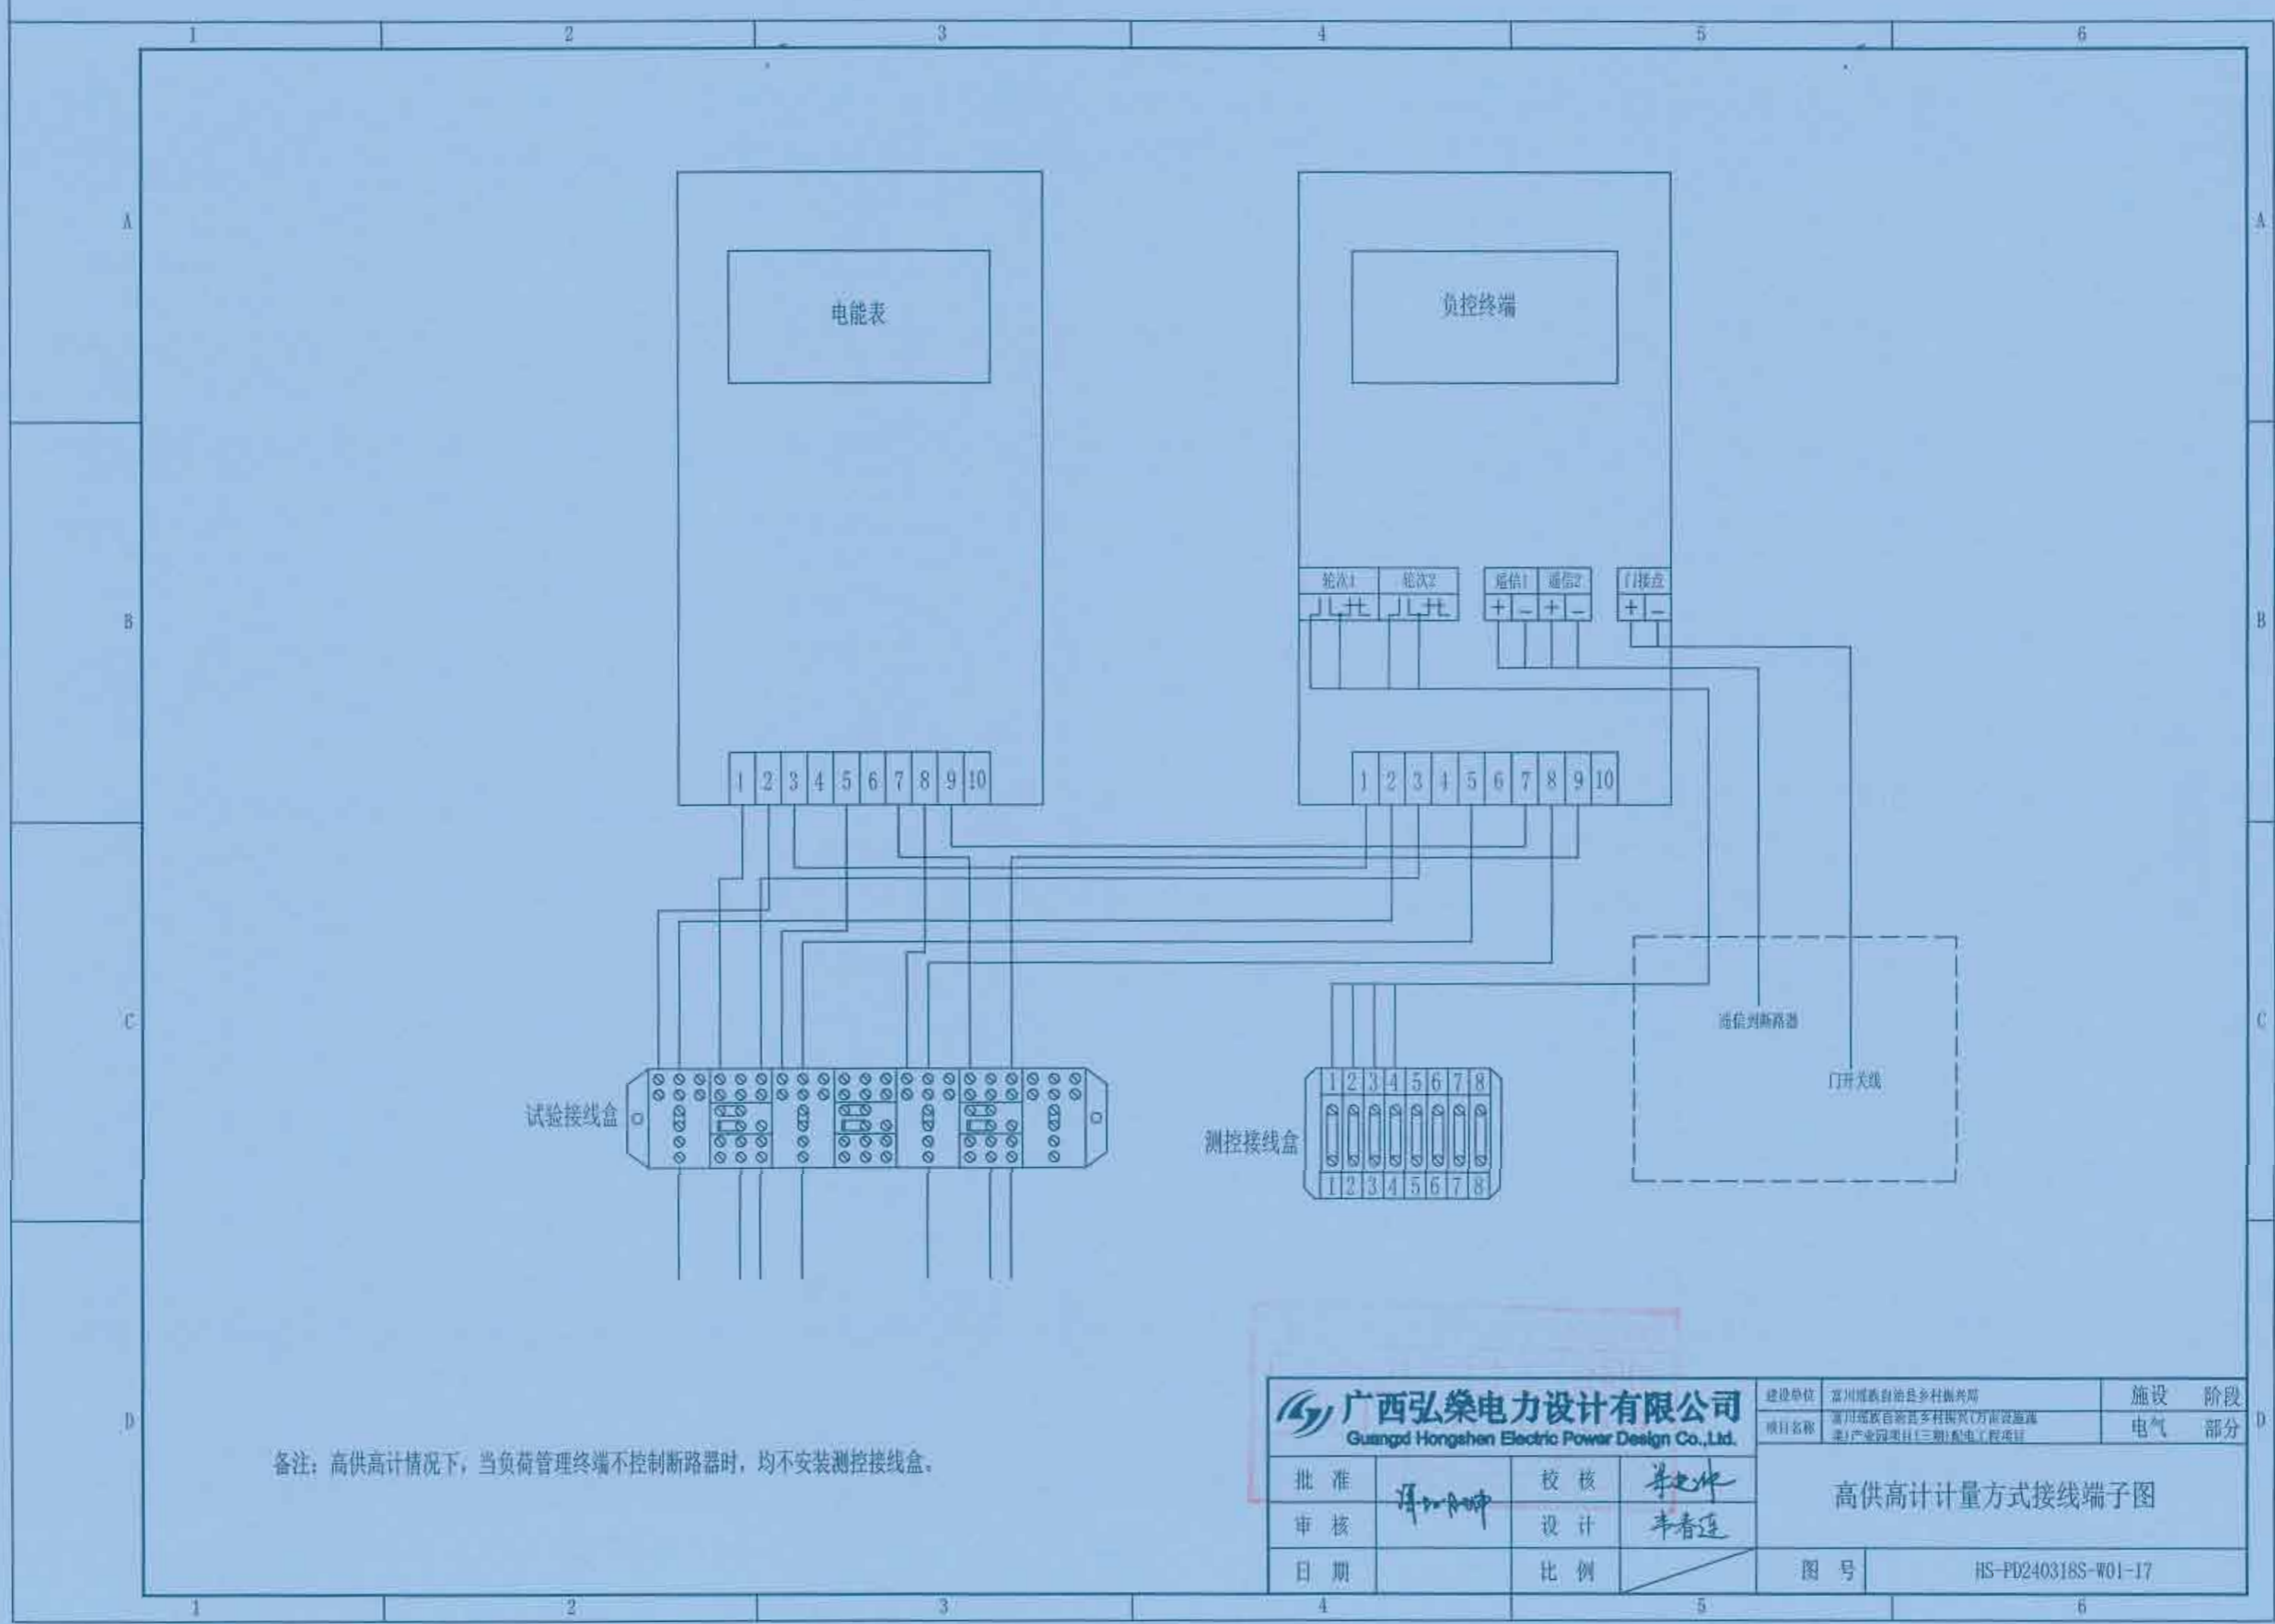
1 2 3 4 5 6

A

B

C

D

电能表

负控终端

轮次1 轮次2 遥信1 遥信2 门接点

+ − + − + −

1 2 3 4 5 6 7 8 9 10

1 2 3 4 5 6 7 8 9 10

遥信判断路器

门开关线

试验接线盒

测控接线盒

1 2 3 4 5 6 7 8

1 2 3 4 5 6 7 8

备注：高供高计情况下，当负荷管理终端不控制断路器时，均不安装测控接线盒。

广西弘燊电力设计有限公司
Guangxi Hongshen Electric Power Design Co.,Ltd.

| 建设单位 | 富川瑶族自治县乡村振兴局 | 施设 | 阶段 |
|---|---|---|---|
| 项目名称 | 富川瑶族自治县乡村振兴（万亩蔬菜）产业园项目（三期）配电工程项目 | 电气 | 部分 |

| 批准 | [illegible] | 校核 | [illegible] | 高供高计计量方式接线端子图 |
|---|---|---|---|---|
| 审核 | | 设计 | 李春廷 | |
| 日期 | | 比例 | | 图号 HS-PD240318S-W01-17 |

1 2 3 4 5 6